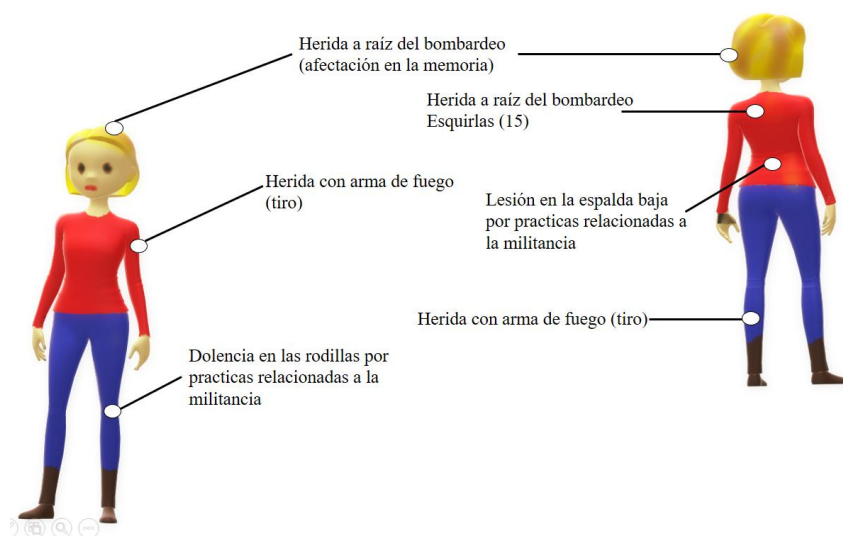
Herida a raíz del bombardeo (afectación en la memoria)

Herida a raíz del bombardeo Esquirlas (15)

Herida con arma de fuego (tiro)

Lesión en la espalda baja por practicas relacionadas a la militancia

Herida con arma de fuego (tiro)

Dolencia en las rodillas por practicas relacionadas a la militancia